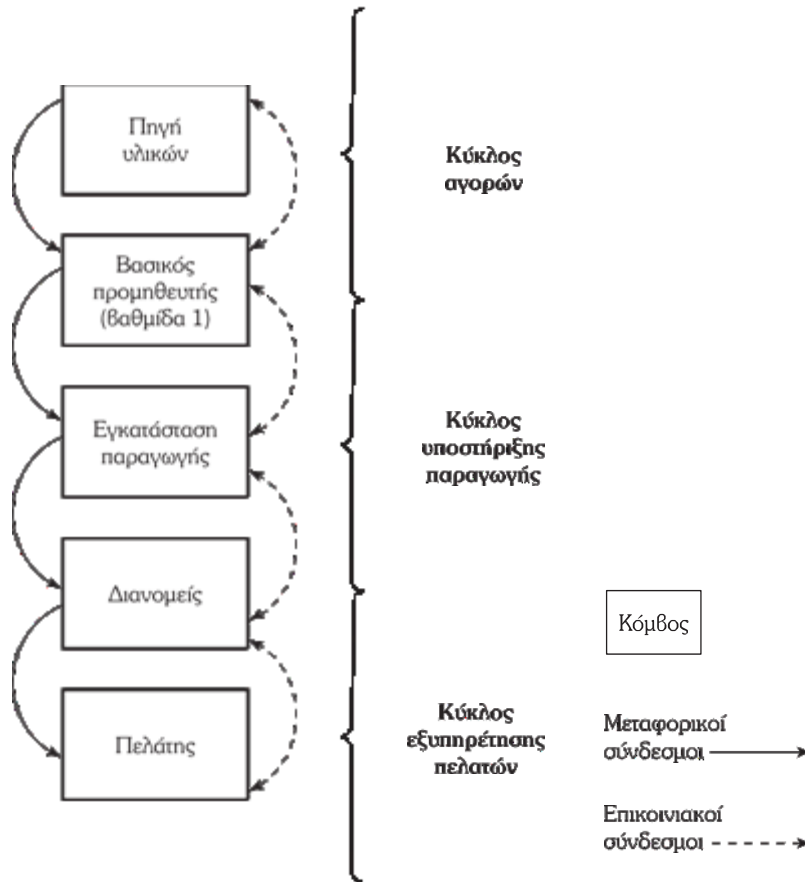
Πηγή υλικών

Βασικός προμηθευτής (βαθμίδα 1)

Εγκατάσταση παραγωγής

Διανομείς

Πελάτης

Κύκλος αγορών

Κύκλος υποστήριξης παραγωγής

Κύκλος εξυπηρέτησης πελατών

Κόμβος

Μεταφορικοί σύνδεσμοι

Επικοινιακοί σύνδεσμοι